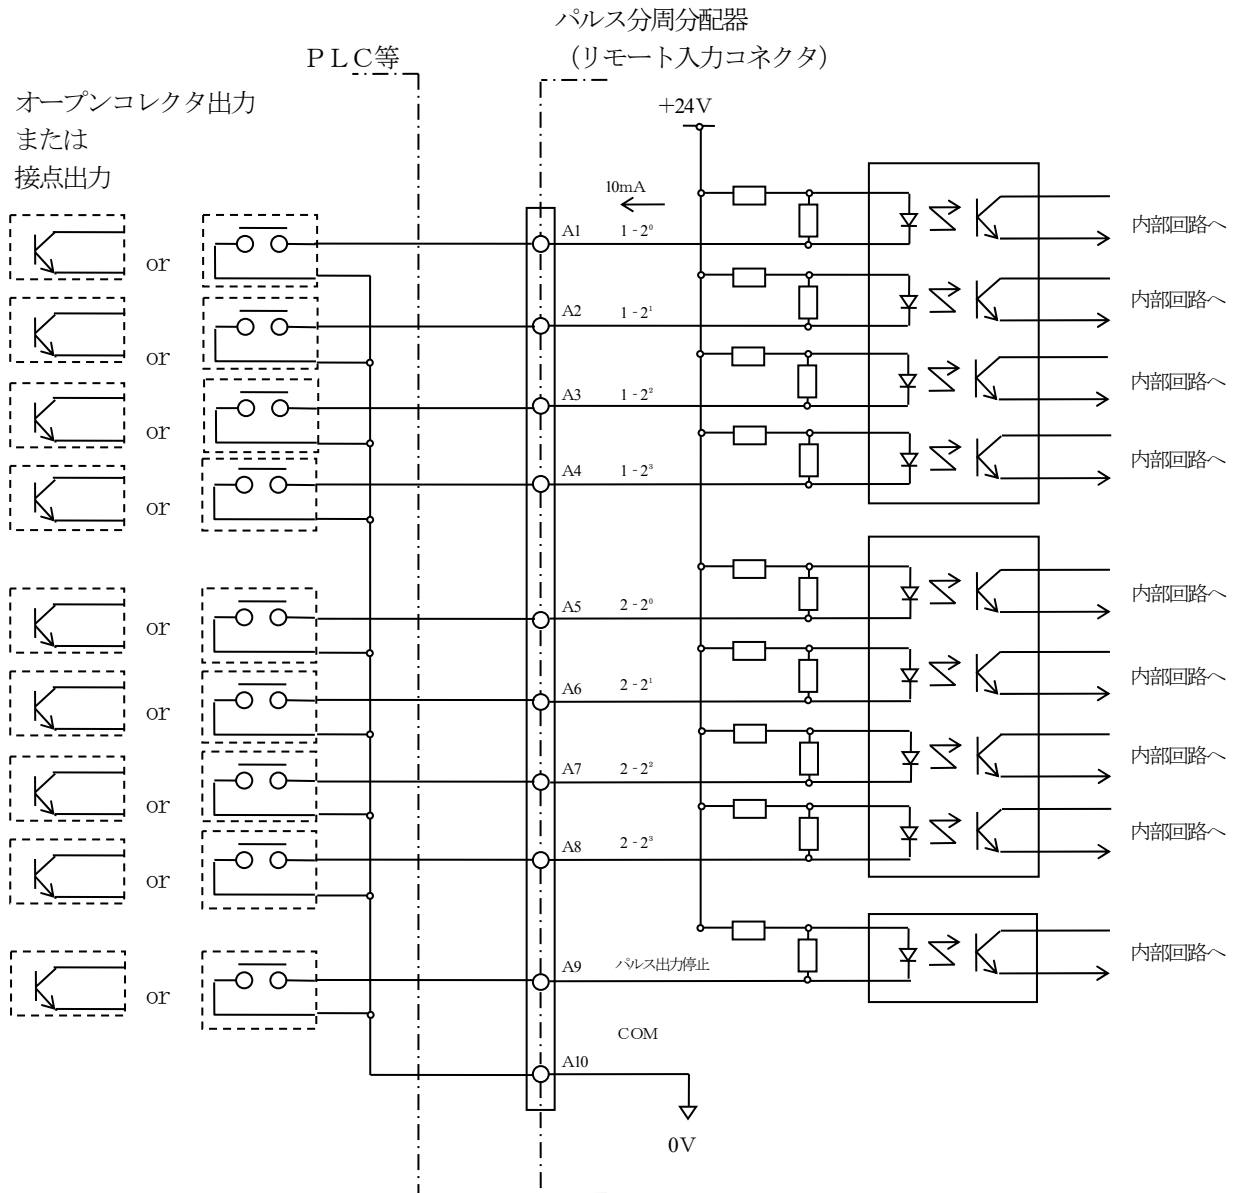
パルス分周分配器
（リモート入力コネクタ）

ＰＬＣ等

オープンコレクタ出力
または
接点出力

+24V

10mA

or
or
or
or
or
or
or
or
or

A1 $1-2^0$
A2 $1-2^1$
A3 $1-2^2$
A4 $1-2^3$
A5 $2-2^0$
A6 $2-2^1$
A7 $2-2^2$
A8 $2-2^3$
A9 パルス出力停止
COM
A10

0V

内部回路へ
内部回路へ
内部回路へ
内部回路へ
内部回路へ
内部回路へ
内部回路へ
内部回路へ
内部回路へ